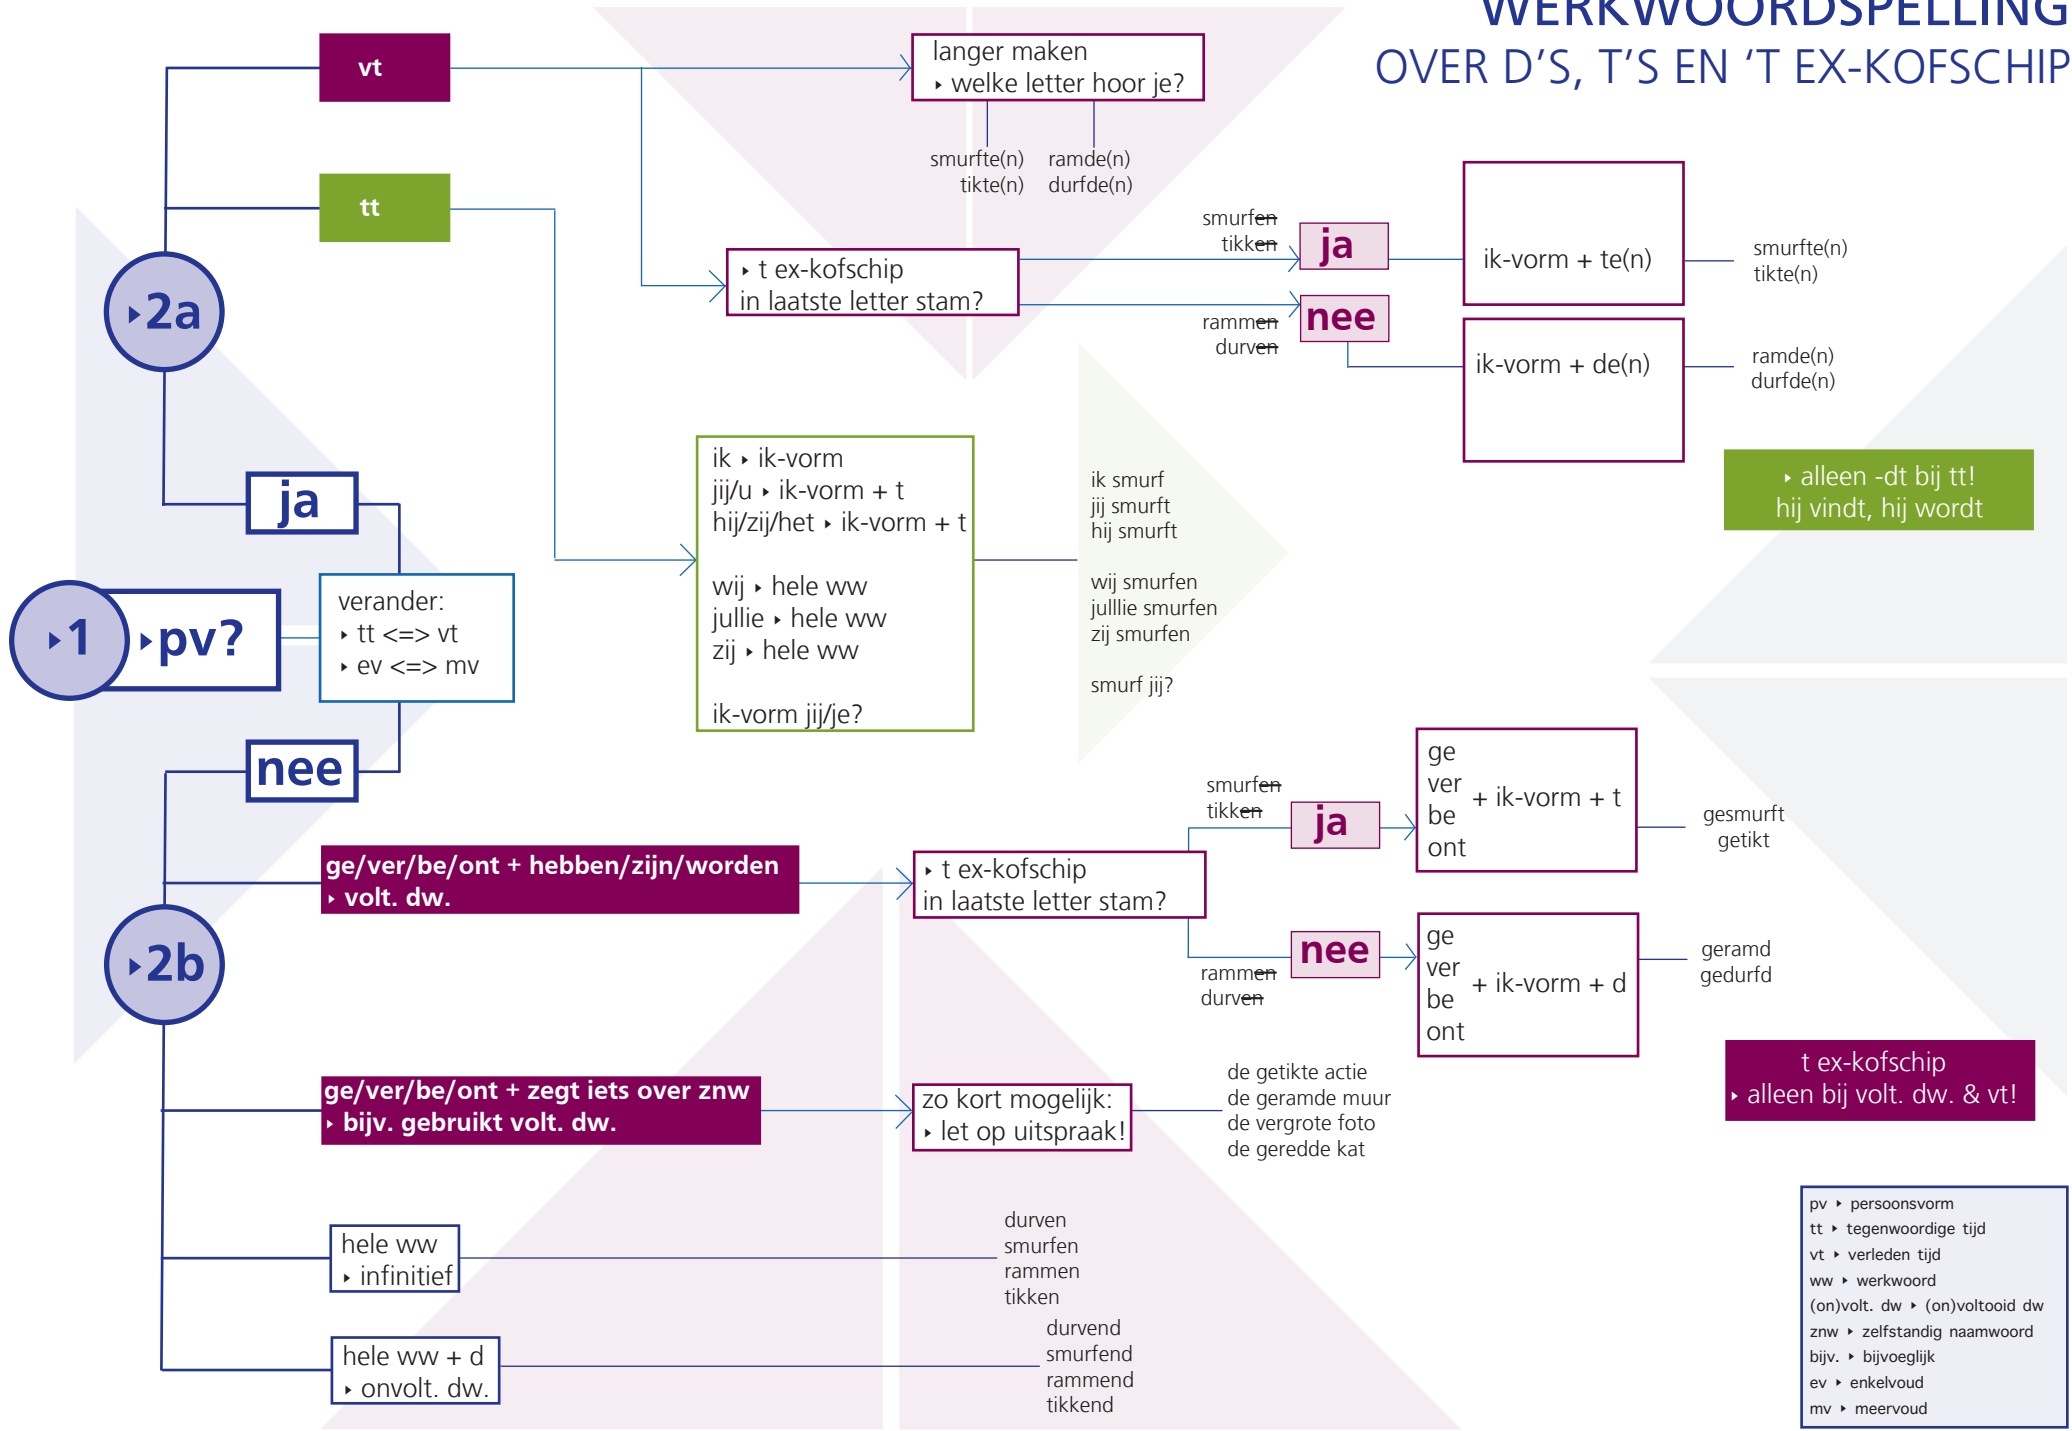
WERKWOORDSPELLING
OVER D'S, T'S EN 'T EX-KOFSCHIP

vt

tt

langer maken
‣ welke letter hoor je?

smurfte(n)
tikte(n)

ramde(n)
durfde(n)

‣ t ex-kofschip
in laatste letter stam?

smurfen
tikken

ja

ik-vorm + te(n)

smurfte(n)
tikte(n)

rammen
durven

nee

ik-vorm + de(n)

ramde(n)
durfde(n)

‣ alleen -dt bij tt!
hij vindt, hij wordt

‣2a

ja

ik ‣ ik-vorm
jij/u ‣ ik-vorm + t
hij/zij/het ‣ ik-vorm + t

wij ‣ hele ww
jullie ‣ hele ww
zij ‣ hele ww

ik-vorm jij/je?

ik smurf
jij smurft
hij smurft

wij smurfen
julllie smurfen
zij smurfen

smurf jij?

‣1

‣pv?

verander:
‣ tt <=> vt
‣ ev <=> mv

nee

smurfen
tikken

ja

ge
ver
be
ont
+ ik-vorm + t

gesmurft
getikt

ge/ver/be/ont + hebben/zijn/worden
‣ volt. dw.

‣ t ex-kofschip
in laatste letter stam?

‣2b

rammen
durven

nee

ge
ver
be
ont
+ ik-vorm + d

geramd
gedurfd

t ex-kofschip
‣ alleen bij volt. dw. & vt!

ge/ver/be/ont + zegt iets over znw
‣ bijv. gebruikt volt. dw.

zo kort mogelijk:
‣ let op uitspraak!

de getikte actie
de geramde muur
de vergrote foto
de geredde kat

hele ww
‣ infinitief

durven
smurfen
rammen
tikken

hele ww + d
‣ onvolt. dw.

durvend
smurfend
rammend
tikkend

pv ‣ persoonsvorm
tt ‣ tegenwoordige tijd
vt ‣ verleden tijd
ww ‣ werkwoord
(on)volt. dw ‣ (on)voltooid dw
znw ‣ zelfstandig naamwoord
bijv. ‣ bijvoeglijk
ev ‣ enkelvoud
mv ‣ meervoud